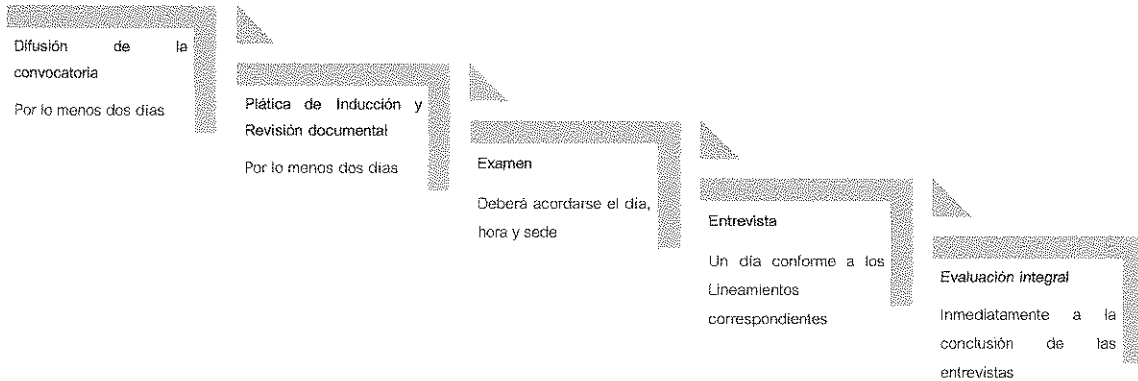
Difusión de la convocatoria

Por lo menos dos dias

Plática de Inducción y Revisión documental

Por lo menos dos dias

Examen

Deberá acordarse el dia, hora y sede

Entrevista

Un dia conforme a los Lineamientos correspondientes

Evaluación integral

Inmediatamente a la conclusión de las entrevistas